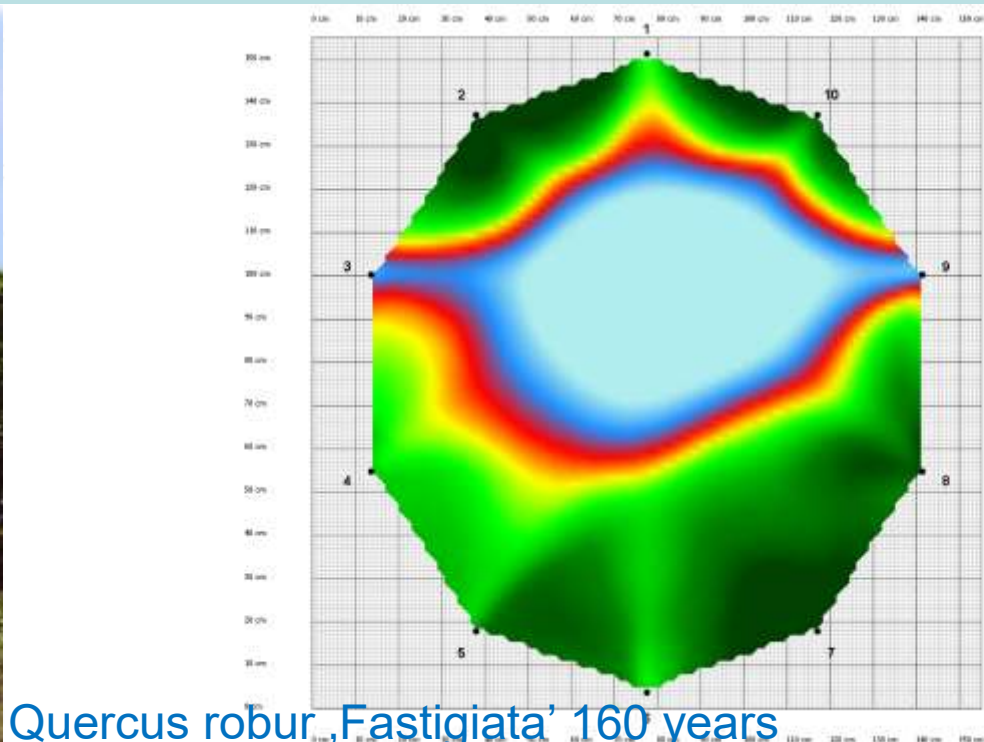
0 cm 10 cm 20 cm 30 cm 40 cm 50 cm 60 cm 70 cm 80 cm 90 cm 100 cm 110 cm 120 cm 130 cm 140 cm 150 cm

150 cm
140 cm
130 cm
120 cm
110 cm
100 cm
90 cm
80 cm
70 cm
60 cm
50 cm
40 cm
30 cm
20 cm
10 cm

1
2
10
3
9
4
8
5
7
6

Quercus robur ‚Fastigiata' 160 years